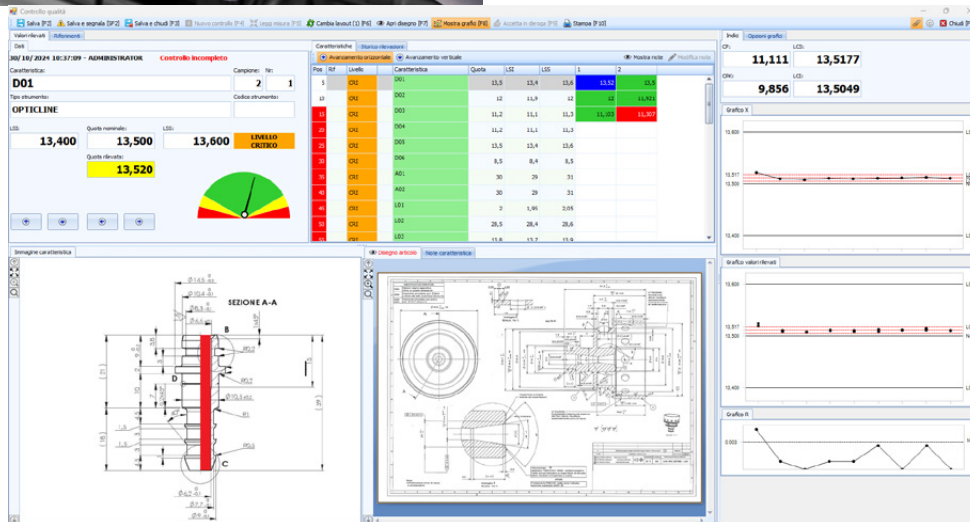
Controllo qualità

Salva [F2] Salva e segnala [F2] Salva e chiudi [F3] Nuovo controllo [F4] Leggi misura [F5] Cambia layout (1) [F6] Apri disegno [F7] Mostra grafici [F8] Accetta in deroga [F9] Stampa [F10] Chiudi

Valori rilevati Riferimenti

Dati

30/10/2024 10:37:09 - ADMINISTRATOR Controllo incompleto

Caratteristica: Campione: Nr:
D01 2 1

Tipo strumento: Codice strumento:
OPTICLINE

LSI: Quota nominale: LSS:
13,400 13,500 13,600 LIVELLO CRITICO

Quota rilevata:
13,520

Caratteristiche Storico rilevazioni

Avanzamento orizzontale Avanzamento verticale Mostra note Modifica nota

| Pos | Rif | Livello | | Caratteristica | Quota | LSI | LSS | 1 | 2 |
|---|---|---|---|---|---|---|---|---|---|
| 5 | | CR1 | | D01 | 13,5 | 13,4 | 13,6 | 13,52 | 13,5 |
| 10 | | CR1 | | D02 | 12 | 11,9 | 12 | 12 | 11,921 |
| 15 | | CR1 | | D03 | 11,2 | 11,1 | 11,3 | 11,103 | 11,307 |
| 20 | | CR1 | | D04 | 11,2 | 11,1 | 11,3 | | |
| 25 | | CR1 | | D05 | 13,5 | 13,4 | 13,6 | | |
| 30 | | CR1 | | D06 | 8,5 | 8,4 | 8,5 | | |
| 35 | | CR1 | | A01 | 30 | 29 | 31 | | |
| 40 | | CR1 | | A02 | 30 | 29 | 31 | | |
| 45 | | CR1 | | L01 | 2 | 1,95 | 2,05 | | |
| 50 | | CR1 | | L02 | 28,5 | 28,4 | 28,6 | | |
| | | CR1 | | L03 | 13,8 | 13,7 | 13,9 | | |

Indici Opzioni grafici

CP: LCD:
11,111 13,5177
CPK: LCI:
9,856 13,5049

Grafico X
13,600
13,517
13,500
13,400

Grafico valori rilevati
13,600
13,517
13,500
13,400

Grafico R
0,003

Immagine caratteristica

SEZIONE A-A
B
D
C

Disegno articolo Note caratteristica